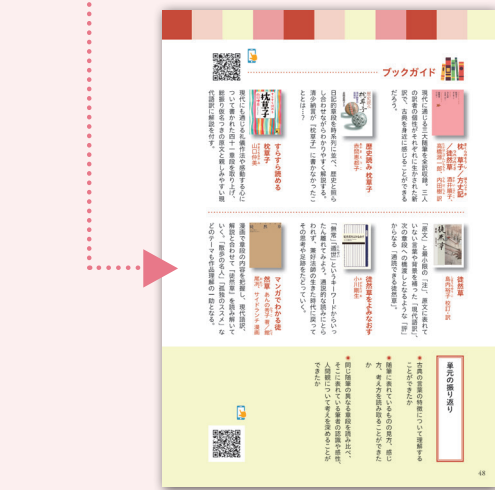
ブックガイド

枕草子・方丈記・徒然草
高橋源一郎　内田樹　訳

現代に通じる三大随筆を収録。三人の作家の個性が生かされた訳で、古典の作品を身近に感じることができるだろう。

徒然草
島内裕子　校訂・訳

「原文」と兼好の心の「注」、原文に表れていない言葉や背景を補った「現代語訳」、その段の理解を深めるための「評」で構成。

歴史読み 枕草子
清少納言の記憶

日記的章段を時系列に並べ、歴史と照らし合わせながら作品を読み解く。清少納言が『枕草子』に書かなかったこととは？

徒然草をよみなおす
小川剛生

「無常」「求道」などのキーワードから、「遁世者」のイメージを払拭し、兼好が生きた時代を浮かび上がらせる。

すらすら読める枕草子
山口仲美

現代にも通じる人物を中心に四十二章段を取り上げ、一段の全体を捉えて、読みを深める。

マンガでわかる徒然草
サイドランチ　漫画

漫画と原文と現代語訳で、場面ごとの理解を助ける「徒然草」の入門書。

単元の振り返り

★古典の言葉の特徴について理解することができたか。

★随筆に表れているものの見方、感じ方、考え方を読み取ることができたか。

★同じ随筆の異なる章段を読み比べ、そこに表れている筆者の認識や感性、人間観について考えを深めることができたか。

48